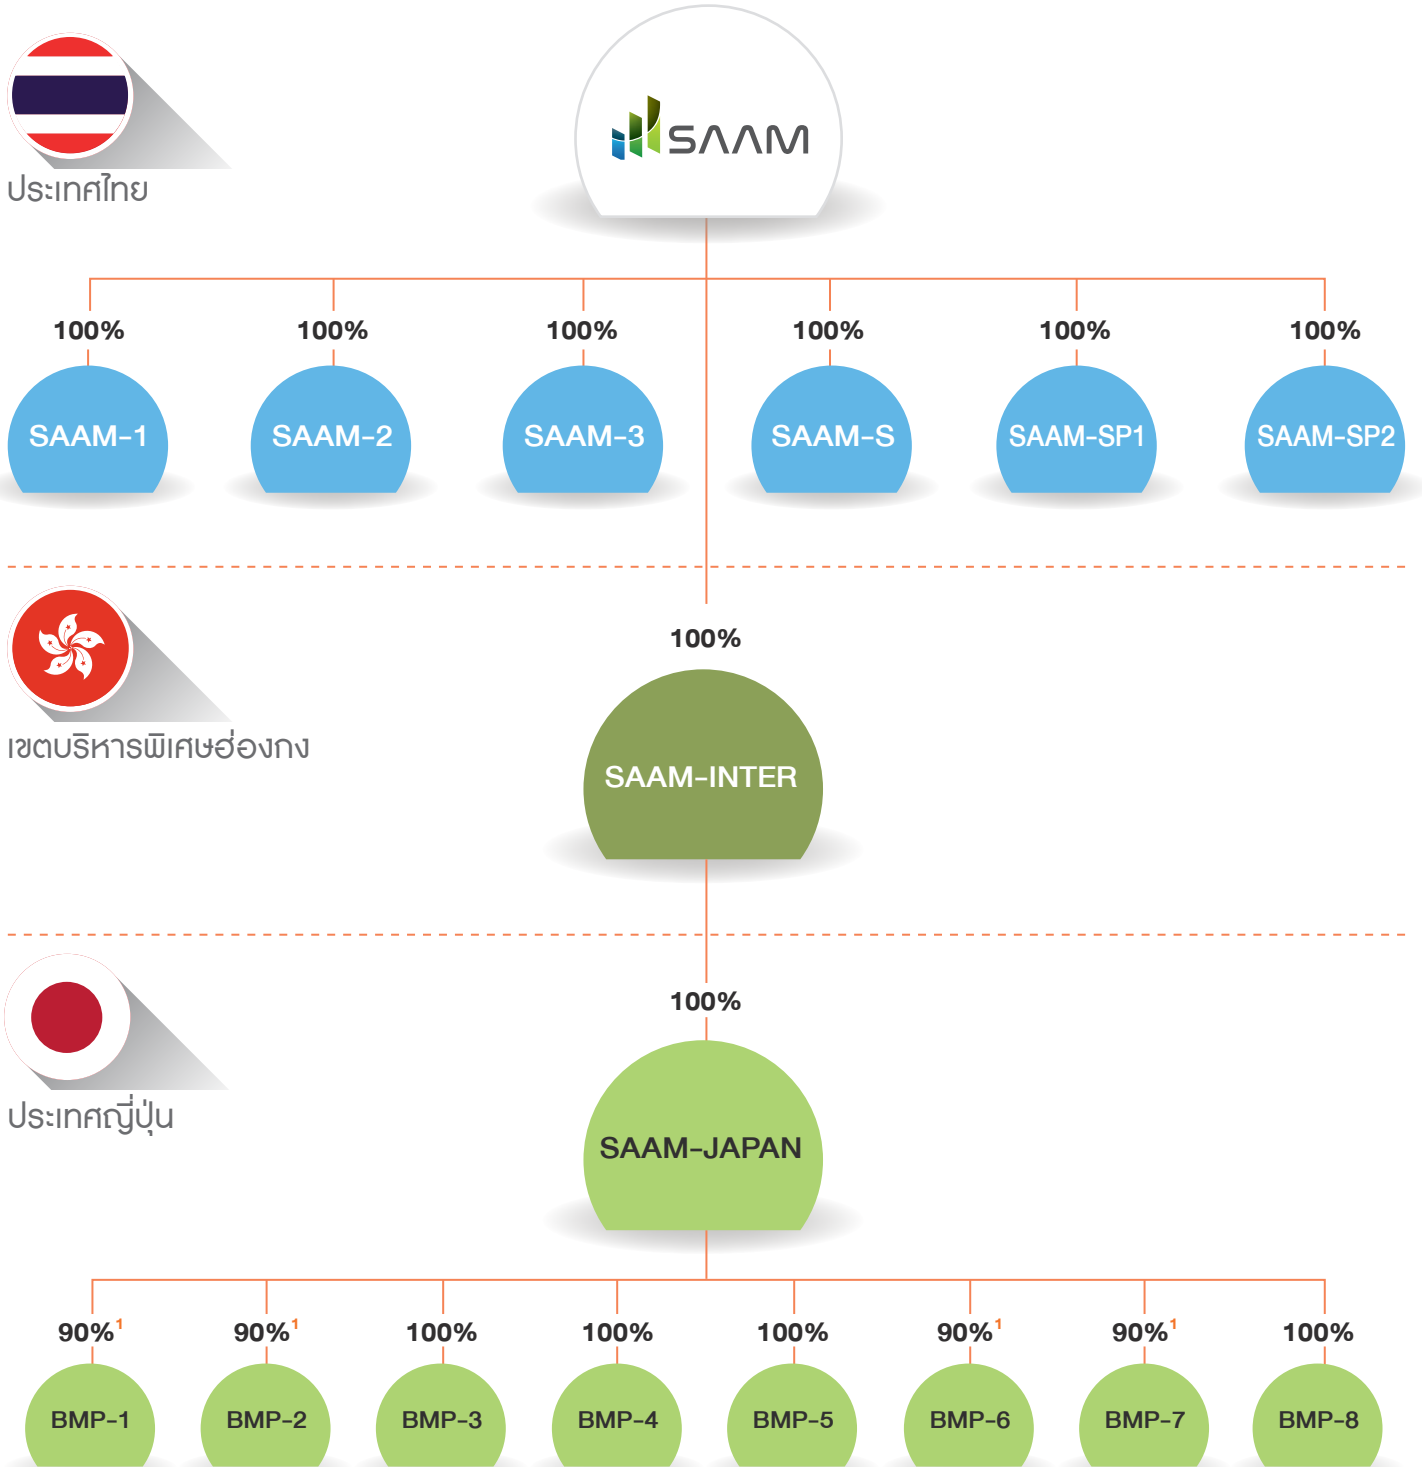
ประเทศไทย

SAAM

100% SAAM-1

100% SAAM-2

100% SAAM-3

100% SAAM-S

100% SAAM-SP1

100% SAAM-SP2

เขตบริหารพิเศษฮ่องกง

100%

SAAM-INTER

ประเทศญี่ปุ่น

100%

SAAM-JAPAN

$90\%^1$ BMP-1

$90\%^1$ BMP-2

100% BMP-3

100% BMP-4

100% BMP-5

$90\%^1$ BMP-6

$90\%^1$ BMP-7

100% BMP-8